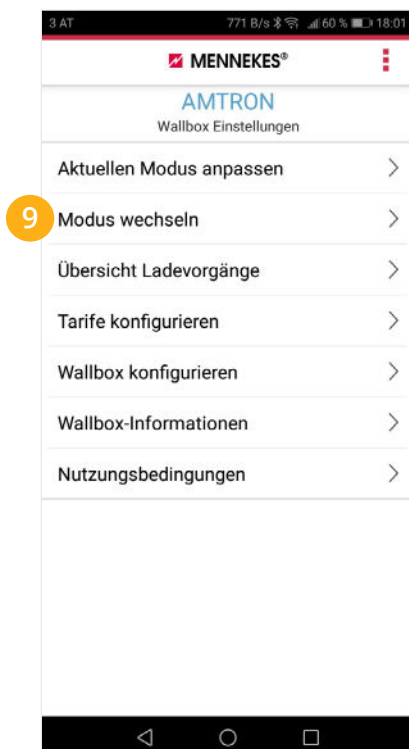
3 AT 771 B/s 60 % 18:01

MENNEKES®

AMTRON
Wallbox Einstellungen

Aktuellen Modus anpassen

9 Modus wechseln

Übersicht Ladevorgänge

Tarife konfigurieren

Wallbox konfigurieren

Wallbox-Informationen

Nutzungsbedingungen